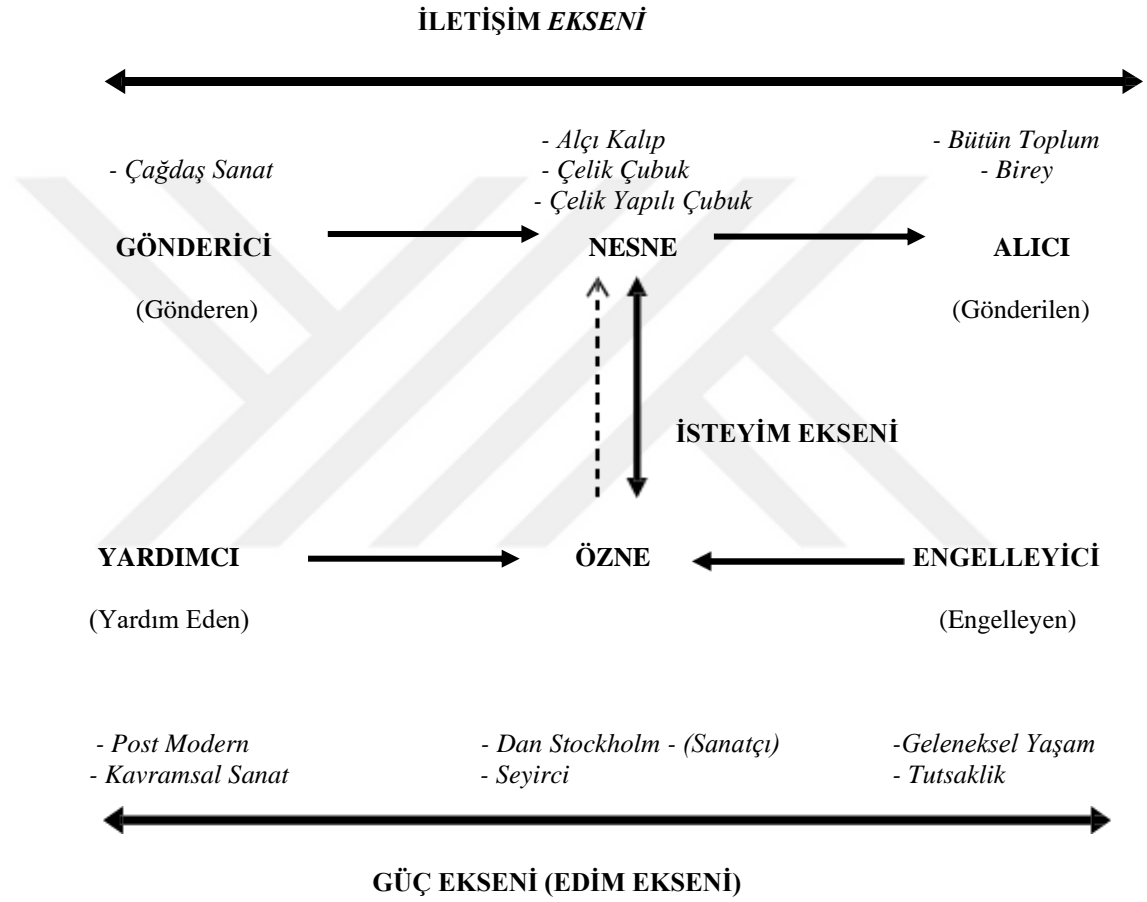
İLETİŞİM *EKSENİ*

- Çağdaş Sanat

- Alçı Kalıp
- Çelik Çubuk
- Çelik Yapılı Çubuk

- Bütün Toplum
- Birey

GÖNDERİCİ

(Gönderen)

NESNE

ALICI

(Gönderilen)

İSTEYİM EKSENİ

YARDIMCI

(Yardım Eden)

ÖZNE

ENGELLEYİCİ

(Engelleyen)

- Post Modern
- Kavramsal Sanat

- Dan Stockholm - (Sanatçı)
- Seyirci

-Geleneksel Yaşam
- Tutsaklik

GÜÇ EKSENİ (EDİM EKSENİ)